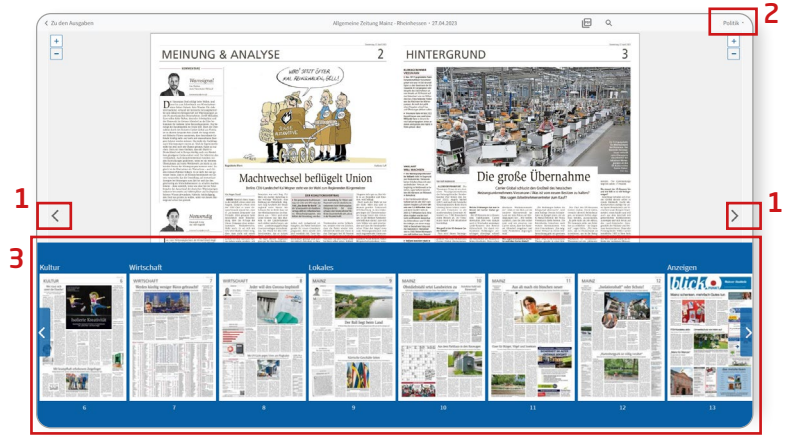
< Zu den Ausgaben

Allgemeine Zeitung Mainz - Rheinhessen - 27.04.2023

Politik

2

+
−

+
−

MEINUNG & ANALYSE 2

HINTERGRUND 3

Machtwechsel beflügelt Union

Die große Übernahme

1

1

3

Kultur

Wirtschaft

Lokales

Anzeigen

6

7

8

9

10

11

12

13